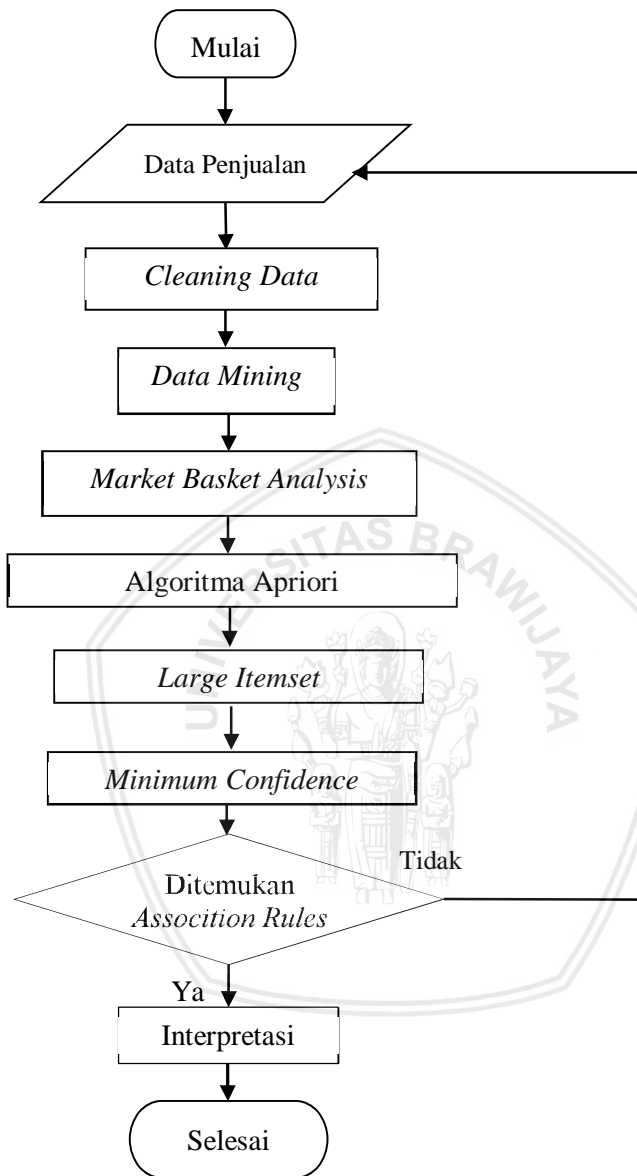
Mulai

Data Penjualan

Cleaning Data

Data Mining

Market Basket Analysis

Algoritma Apriori

Large Itemset

Minimum Confidence

Ditemukan Assocition Rules

Tidak

Ya

Interpretasi

Selesai

UNIVERSITAS BRAWIJAYA